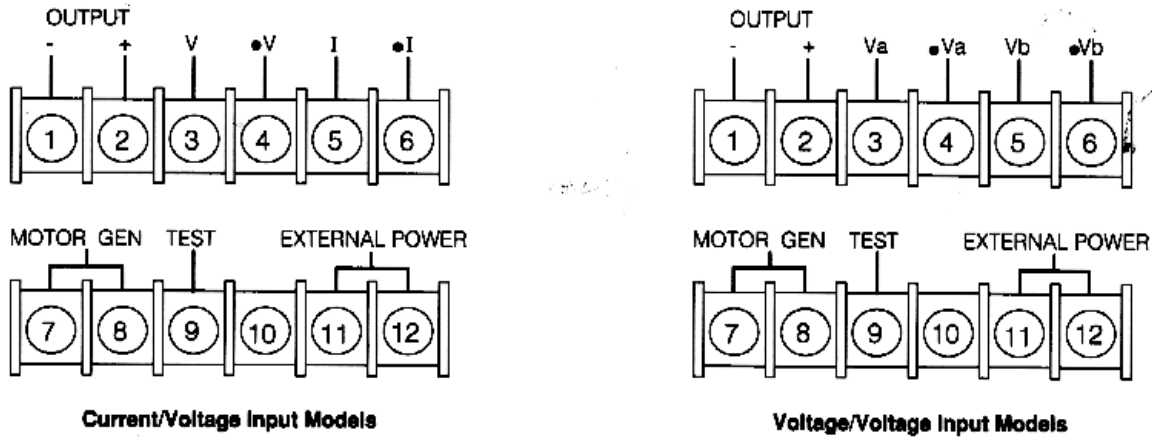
OUTPUT
- + V •V I •I

1 2 3 4 5 6

MOTOR GEN TEST EXTERNAL POWER

7 8 9 10 11 12

Current/Voltage Input Models

OUTPUT
- + Va •Va Vb •Vb

1 2 3 4 5 6

MOTOR GEN TEST EXTERNAL POWER

7 8 9 10 11 12

Voltage/Voltage Input Models